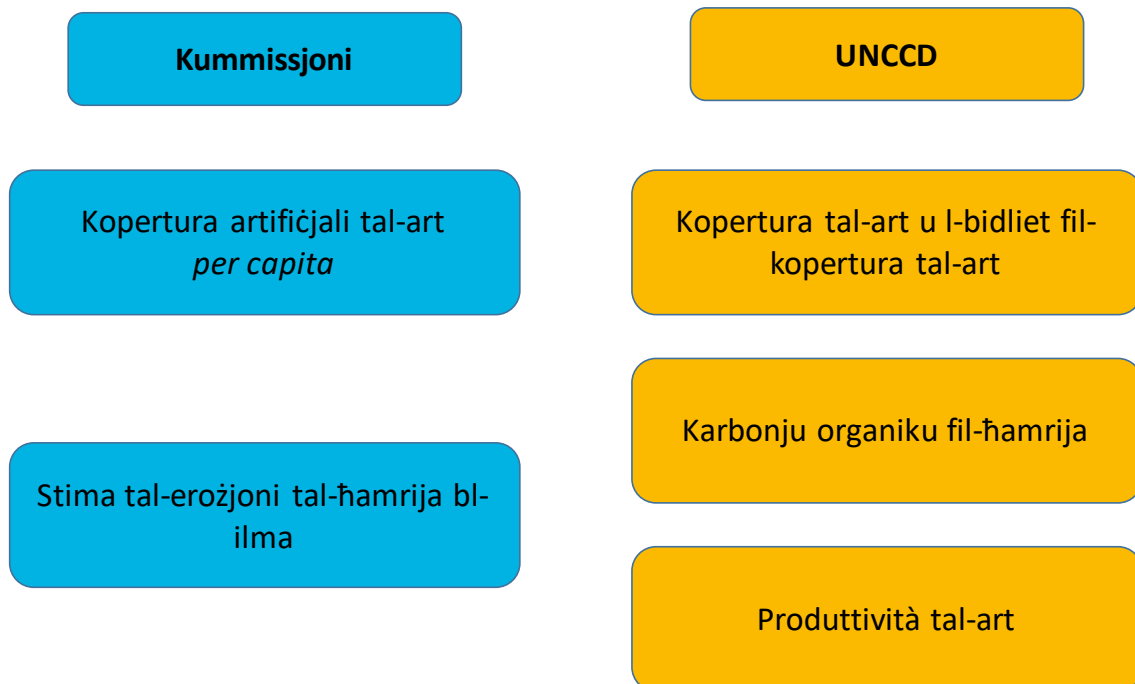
Kummissjoni

Kopertura artifiċjali tal-art *per capita*

Stima tal-erożjoni tal-ħamrija bl-ilma

UNCCD

Kopertura tal-art u l-bidliet fil-kopertura tal-art

Karbonju organiku fil-ħamrija

Produttività tal-art